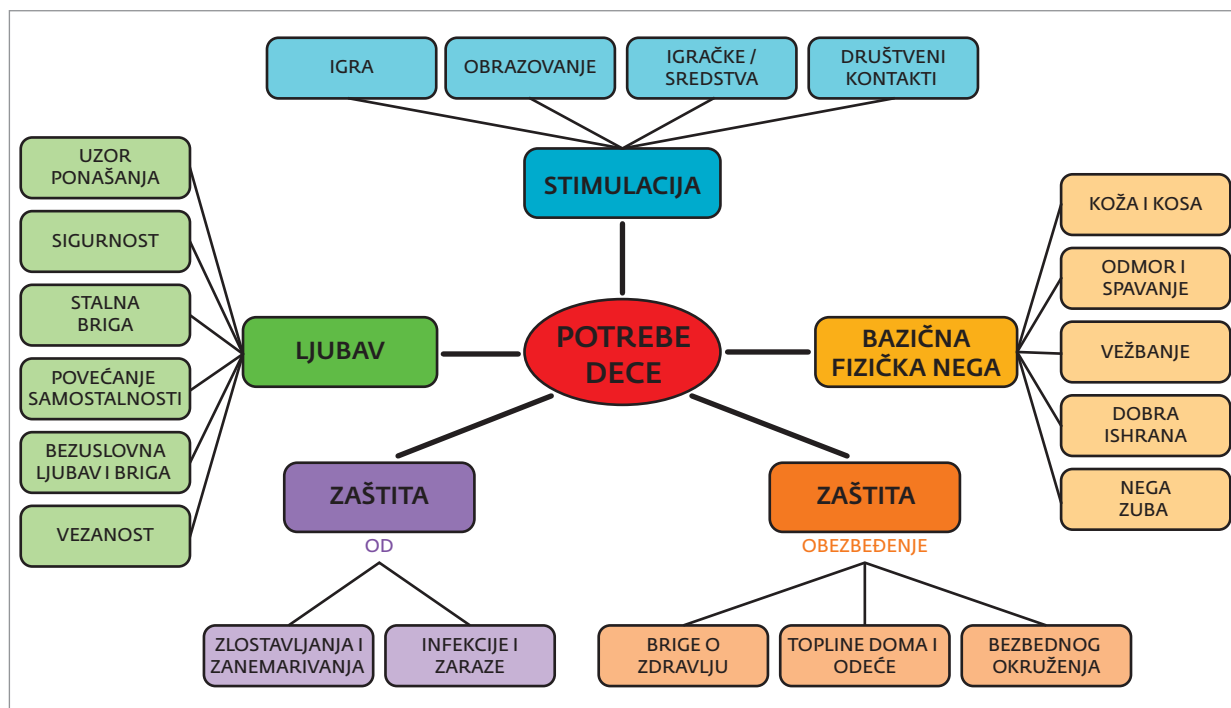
IGRA

OBRAZOVANJE

IGRAČKE / SREDSTVA

DRUŠTVENI KONTAKTI

STIMULACIJA

UZOR PONAŠANJA

SIGURNOST

STALNA BRIGA

POVEĆANJE SAMOSTALNOSTI

BEZUSLOVNA LJUBAV I BRIGA

VEZANOST

LJUBAV

POTREBE DECE

BAZIČNA FIZIČKA NEGA

KOŽA I KOSA

ODMOR I SPAVANJE

VEŽBANJE

DOBRA ISHRANA

NEGA ZUBA

ZAŠTITA

OD

ZLOSTAVLJANJA I ZANEMARIVANJA

INFEKCIJE I ZARAZE

ZAŠTITA

OBEZBEĐENJE

BRIGE O ZDRAVLJU

TOPLINE DOMA I ODEĆE

BEZBEDNOG OKRUŽENJA